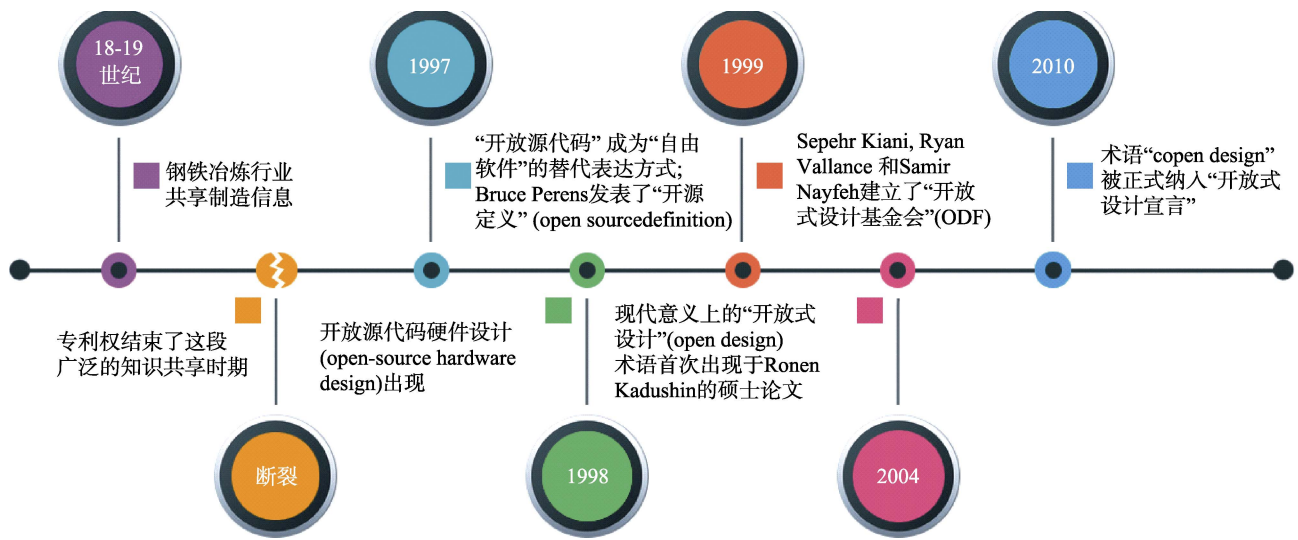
18-19
世纪

钢铁冶炼行业共享制造信息

断裂

专利权结束了这段广泛的知识共享时期

1997

“开放源代码” 成为“自由软件”的替代表达方式；Bruce Perens发表了“开源定义” (open sourcedefinition)

开放源代码硬件设计 (open-source hardware design)出现

1998

现代意义上的“开放式设计”(open design) 术语首次出现于Ronen Kadushin的硕士论文

1999

Sepehr Kiani, Ryan Vallance 和Samir Nayfeh建立了“开放式设计基金会”(ODF)

2004

2010

术语“copen design” 被正式纳入“开放式设计宣言”